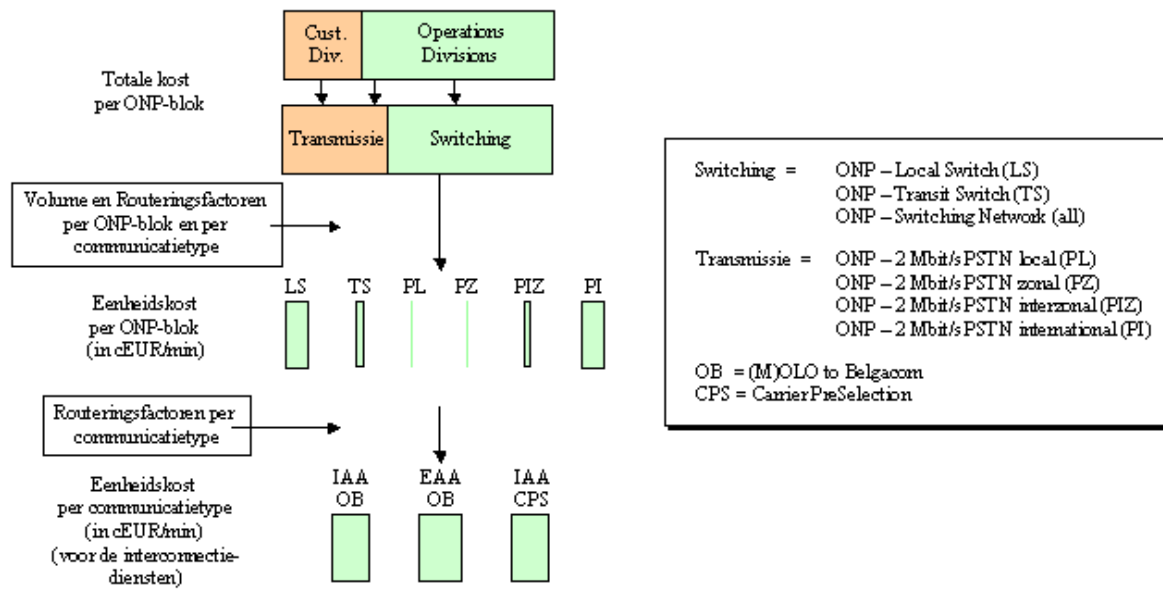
Cust. Div.

Operations Divisions

Totale kost per ONP-blok

Transmissie

Switching

Volume en Routeringsfactoren per ONP-blok en per communicatietype

LS TS PL PZ PIZ PI

Eenheidskost per ONP-blok (in cEUR/min)

Routeringsfactoren per communicatietype

Eenheidskost per communicatietype (in cEUR/min) (voor de interconnectiediensten)

IAA OB

EAA OB

IAA CPS

Switching = ONP – Local Switch (LS)
ONP – Transit Switch (TS)
ONP – Switching Network (all)

Transmissie = ONP – 2 Mbit/s PSTN local (PL)
ONP – 2 Mbit/s PSTN zonal (PZ)
ONP – 2 Mbit/s PSTN interzonal (PIZ)
ONP – 2 Mbit/s PSTN international (PI)

OB = (M)OLO to Belgacom
CPS = CarrierPreSelection